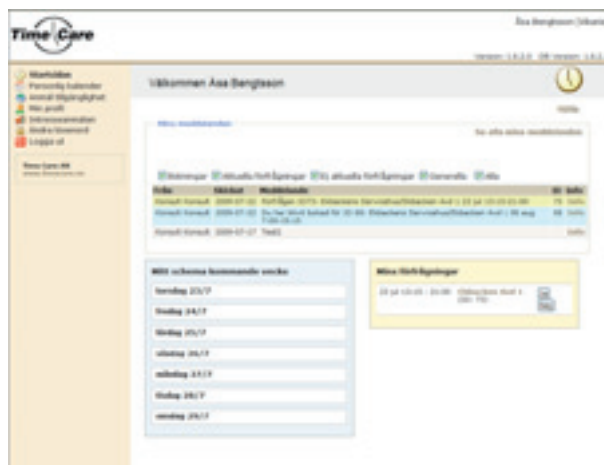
Time Care

Åsa Bengtsson (Utloggning)

Version: 1.6.2.0 DB Version: 1.6.2

Startsidan
Personlig kalender
Anmäl tillgänglighet
Min profil
Intresseanmälan
Ändra lösenord
Logga ut

Time Care AB
www.timecare.se

Välkommen Åsa Bengtsson

Hjälp

Mina meddelanden

Se alla mina meddelanden

Bokningar Aktuella förfrågningar Ej aktuella förfrågningar Generella Alla

| Från | Skickat | Meddelande | Id | Info |
|---|---|---|---|---|
| Konsult Konsult | 2009-07-22 | Förfrågan 2273: Enkanens Servicehus/Enkanen Avd 1 22 jul 10:15-21:00 | 75 | Info |
| Konsult Konsult | 2009-07-22 | Du har blivit bokad för 22:00: Enkanens Servicehus/Enkanen Avd 1 28 aug 7:00-15:15 | 68 | Info |
| Konsult Konsult | 2009-07-17 | Test2 | | Info |

Mitt schema kommande vecka

Lördag 23/7
Tisdag 24/7
Onsdag 25/7
Torsdag 26/7
Måndag 27/7
Fredag 28/7
Söndag 29/7

Mina förfrågningar

22 jul 10:15 - 21:00 Enkanen Avd 1 (ID: 75)
Ja
Nej